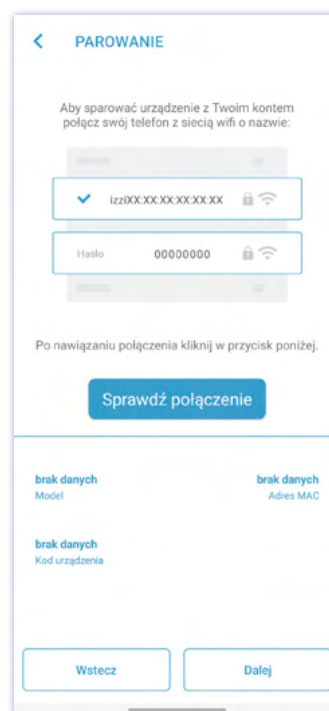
PAROWANIE

Aby sparować urządzenie z Twoim kontem połącz swój telefon z siecią wifi o nazwie:

izziXX:XX:XX:XX:XX:XX

Hasło 00000000

Po nawiązaniu połączenia kliknij w przycisk poniżej.

Sprawdź połączenie

brak danych
Model

brak danych
Adres MAC

brak danych
Kod urządzenia

Wstecz

Dalej